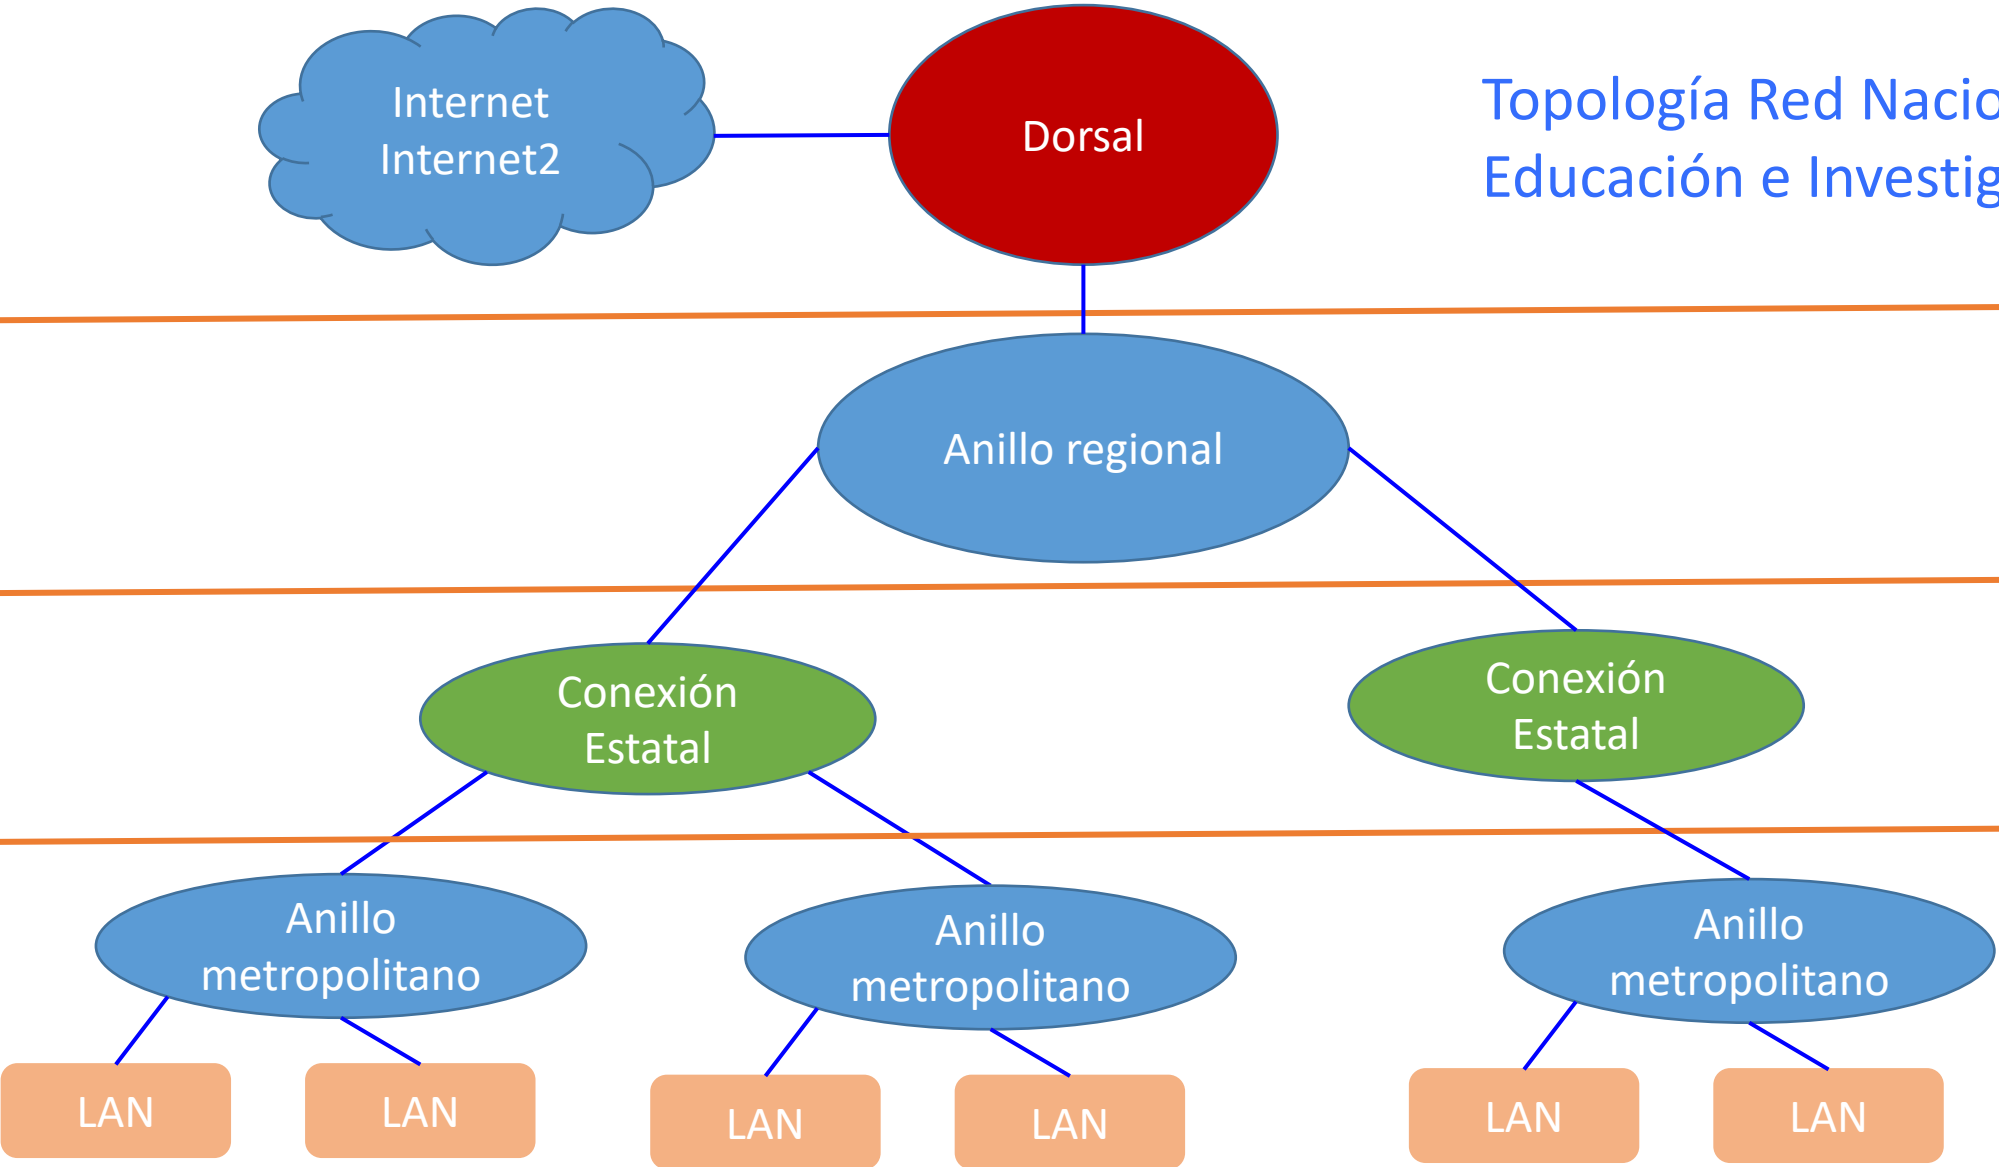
Internet
Internet2

Dorsal

Topología Red Nacio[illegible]
Educación e Investig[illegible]

Anillo regional

Conexión Estatal

Conexión Estatal

Anillo metropolitano

Anillo metropolitano

Anillo metropolitano

LAN

LAN

LAN

LAN

LAN

LAN